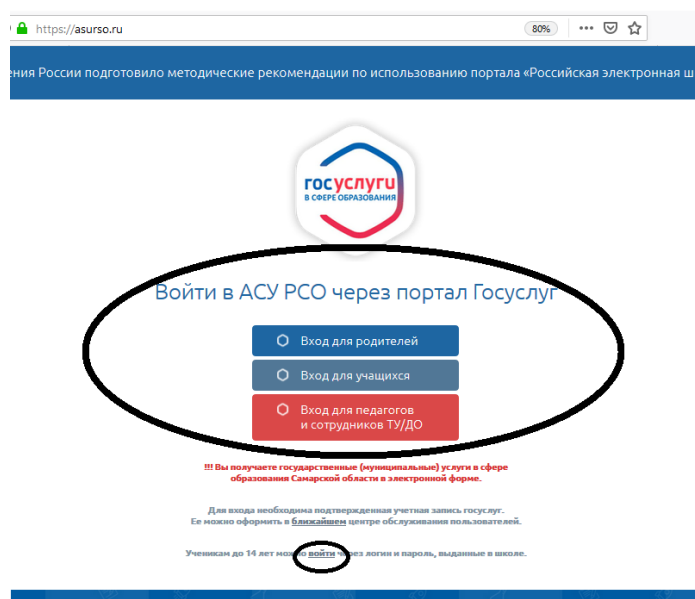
https://asurso.ru

80%

ения России подготовило методические рекомендации по использованию портала «Российская электронная ш

госуслуги
В СФЕРЕ ОБРАЗОВАНИЯ

Войти в АСУ РСО через портал Госуслуг

Вход для родителей

Вход для учащихся

Вход для педагогов и сотрудников ТУ/ДО

!!! Вы получаете государственные (муниципальные) услуги в сфере образования Самарской области в электронной форме.

Для входа необходима подтвержденная учетная запись госуслуг. Ее можно оформить в ближайшем центре обслуживания пользователей.

Ученикам до 14 лет можно войти через логин и пароль, выданные в школе.